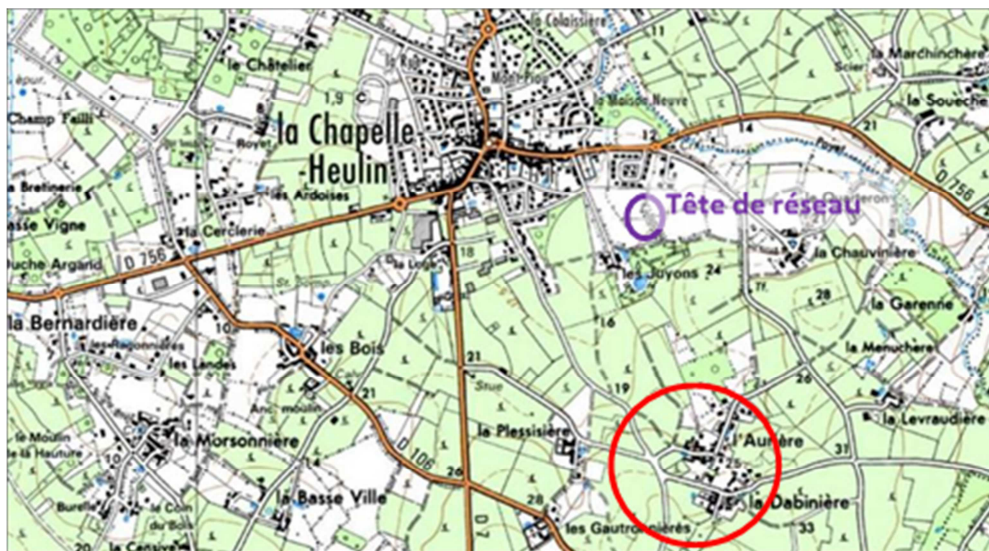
la Colaissière
le Châtelier
la Marchinchère
1,9
la Chapelle-Heulin
la Maison Neuve
la Soueche
Champ Failli
Royet
les Ardoises
D 756
la Bretinerie
Basse Vigne
la Cerclerie
Tête de réseau
Ouche Argarid
D 756
18
la Loge
les Juyons
24
la Chauvinière
28
la Garenne
la Bernardière
les Landes
16
la Menuchère
les Bois
21
21
19
26
Anc. moulin
la Levraudière
la Morsonnière
la Plessisière
l'Aurière
31
le Moulin de la Hautière
D 106
26
la Dabinière
la Basse Ville
28
33
Burelle
le Coin du Bois
les Gautronnières
D 7
20
la Censive